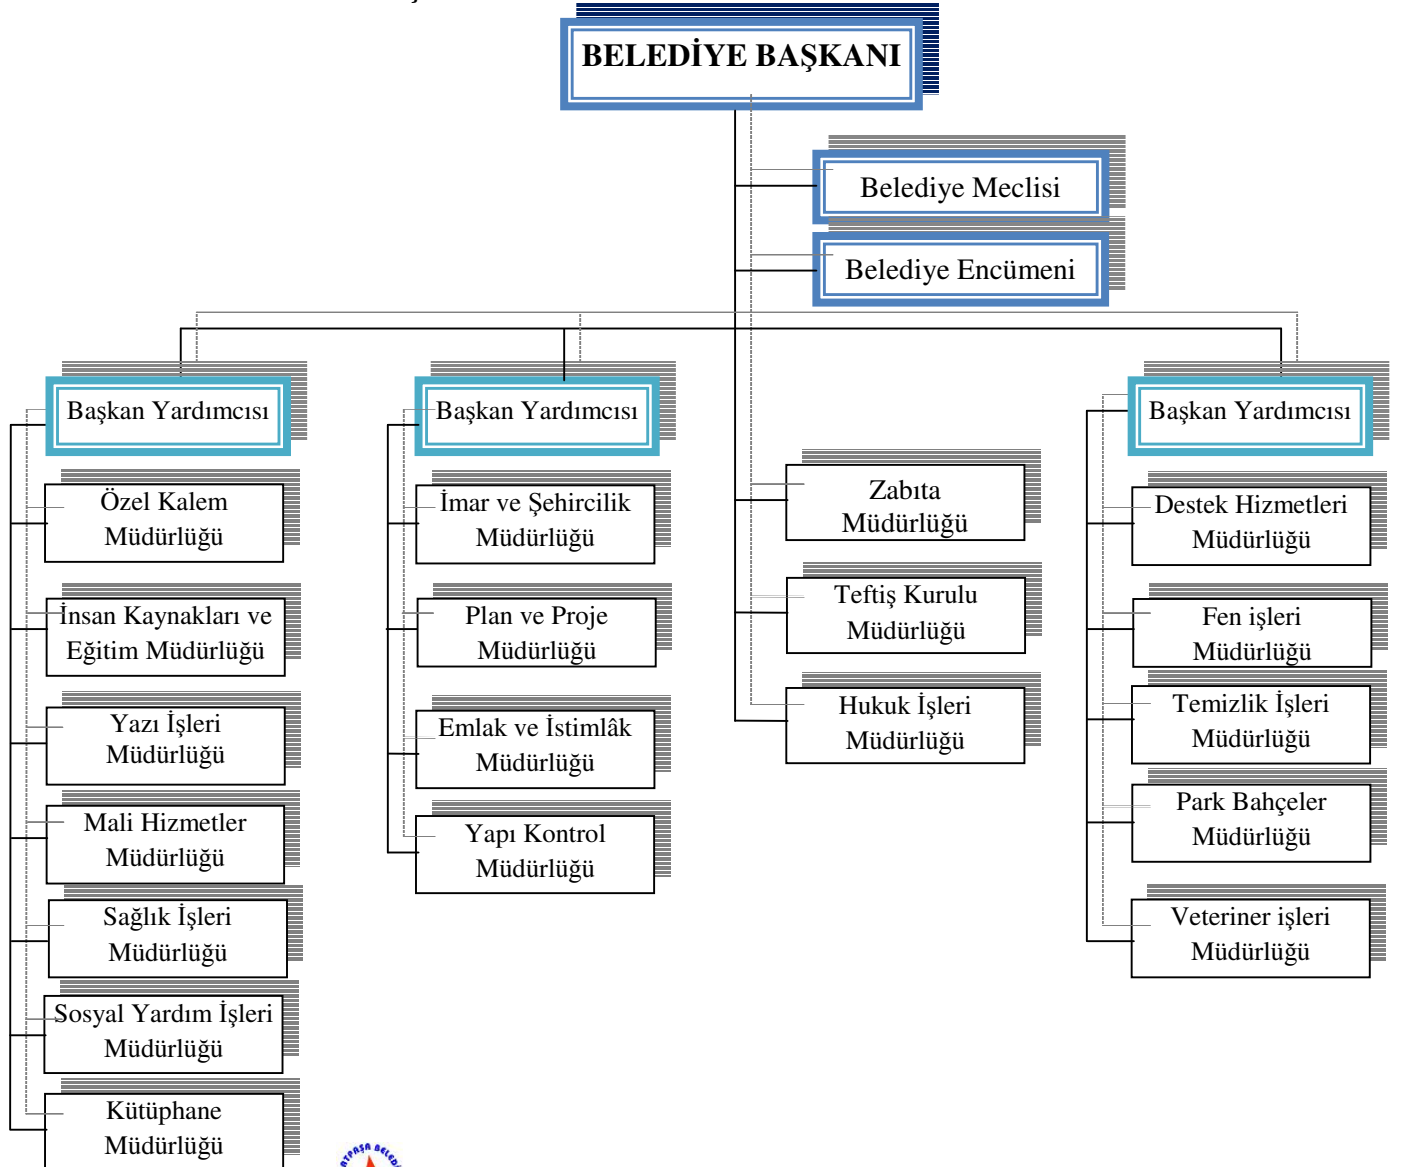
BELEDİYE BAŞKANI

Belediye Meclisi

Belediye Encümeni

Başkan Yardımcısı

Özel Kalem Müdürlüğü

İnsan Kaynakları ve Eğitim Müdürlüğü

Yazı İşleri Müdürlüğü

Mali Hizmetler Müdürlüğü

Sağlık İşleri Müdürlüğü

Sosyal Yardım İşleri Müdürlüğü

Kütüphane Müdürlüğü

Başkan Yardımcısı

İmar ve Şehircilik Müdürlüğü

Plan ve Proje Müdürlüğü

Emlak ve İstimlâk Müdürlüğü

Yapı Kontrol Müdürlüğü

Zabıta Müdürlüğü

Teftiş Kurulu Müdürlüğü

Hukuk İşleri Müdürlüğü

Başkan Yardımcısı

Destek Hizmetleri Müdürlüğü

Fen işleri Müdürlüğü

Temizlik İşleri Müdürlüğü

Park Bahçeler Müdürlüğü

Veteriner işleri Müdürlüğü

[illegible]